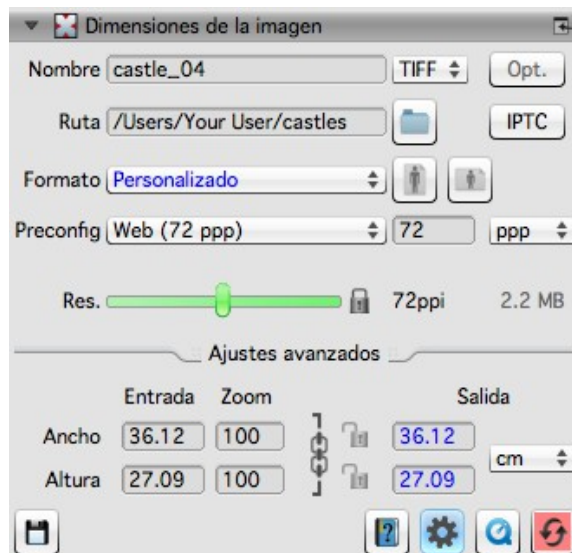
Dimensiones de la imagen

Nombre castle_04 TIFF Opt.

Ruta /Users/Your User/castles IPTC

Formato Personalizado

Preconfig Web (72 ppp) 72 ppp

Res. 72ppi 2.2 MB

Ajustes avanzados

| | Entrada | Zoom | Salida | |
|---|---|---|---|---|
| Ancho | 36.12 | 100 | 36.12 | cm |
| Altura | 27.09 | 100 | 27.09 | |